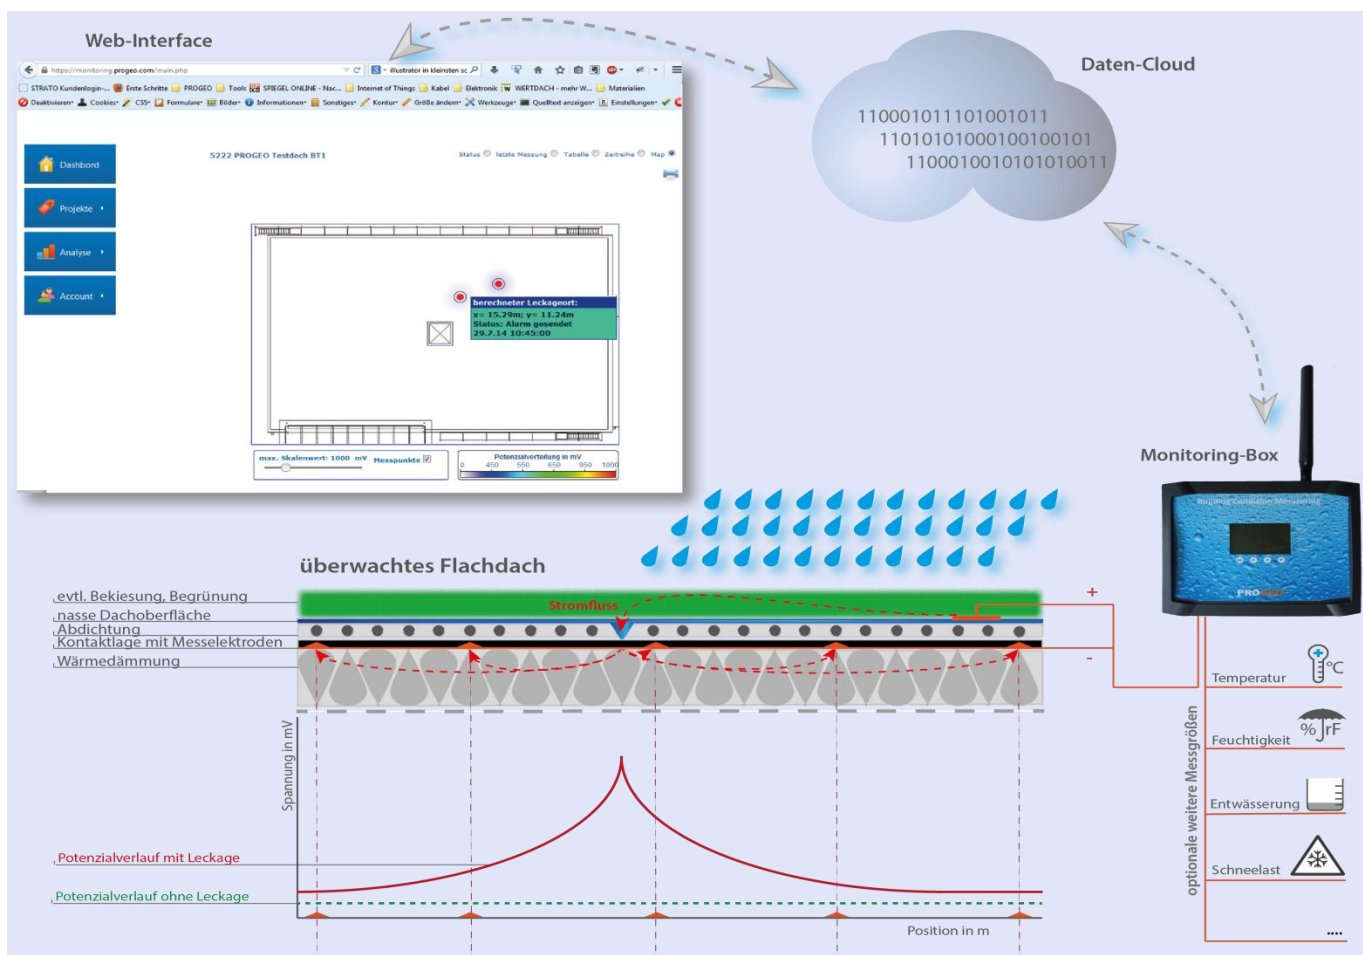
Web-Interface

https://monitoring.progeo.com/main.php

illustrator in kleinsten sc

STRATO Kundenlogin-... Erste Schritte PROGEO Tools SPIEGEL ONLINE - Nac... Internet of Things Kabel Elektronik WERTDACH - mehr W... Materialien

Deaktivieren Cookies CSS Formulare Bilder Informationen Sonstiges Kontur Größe ändern Werkzeuge Quelltext anzeigen Einstellungen

Dashbord

Projekte

Analyse

Account

5222 PROGEO Testdach BT1

Status letzte Messung Tabelle Zeitreihe Map

berechneter Leckageort:
x= 15.29m; y= 11.24m
Status: Alarm gesendet
29.7.14 10:45:00

max. Skalenwert: 1000 mV Messpunkte

Potenzialverteilung in mV
0 450 550 650 950 1000

Daten-Cloud

110001011101001011
11010101000100100101
1100010010101010011

Monitoring-Box

PRO

überwachtes Flachdach

evtl. Bekiesung, Begrünung
nasse Dachoberfläche
Abdichtung
Kontaktlage mit Messelektroden
Wärmedämmung

Stromfluss

+
-

Spannung in mV

Potenzialverlauf mit Leckage

Potenzialverlauf ohne Leckage

Position in m

optionale weitere Messgrößen

Temperatur
°C

Feuchtigkeit
%rF

Entwässerung

Schneelast

....